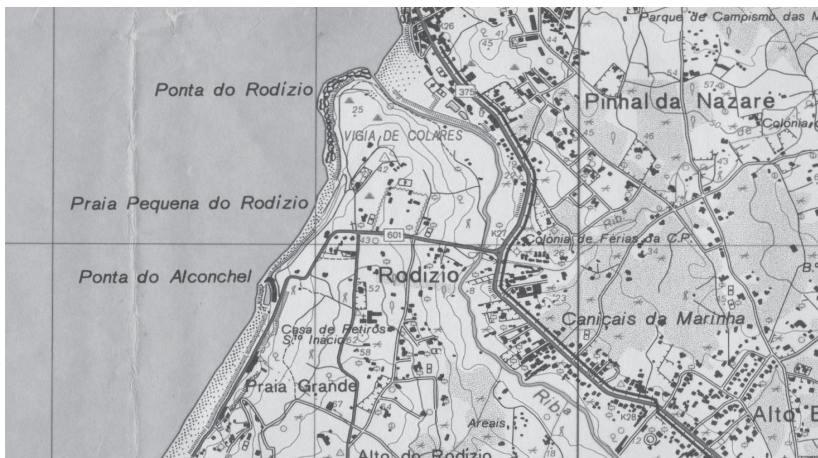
Parque de Campismo das M

Ponta do Rodízio

Pinhal da Nazaré

Colónia

VIGIA DE COLARES

Praia Pequena do Rodízio

601

Colonia de Férias da C.P.

Ponta do Alconchel

Rodízio

Caniçais da Marinha

Casa de Retiros S.to Inácio

Praia Grande

Areais

Rib.

Alto do Rodízio

Alto B